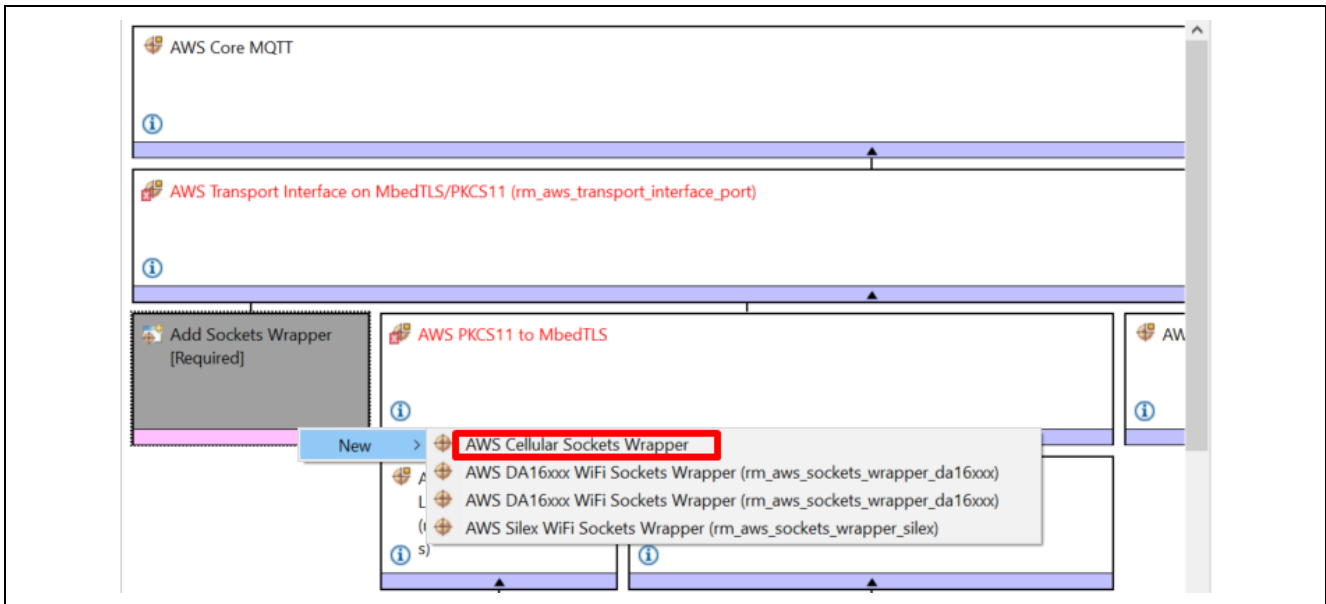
AWS Core MQTT

AWS Transport Interface on MbedTLS/PKCS11 (rm_aws_transport_interface_port)

Add Sockets Wrapper
[Required]

AWS PKCS11 to MbedTLS

AW

New >

AWS Cellular Sockets Wrapper
AWS DA16xxx WiFi Sockets Wrapper (rm_aws_sockets_wrapper_da16xxx)
AWS DA16xxx WiFi Sockets Wrapper (rm_aws_sockets_wrapper_da16xxx)
AWS Silex WiFi Sockets Wrapper (rm_aws_sockets_wrapper_silex)

A
L
(
s)